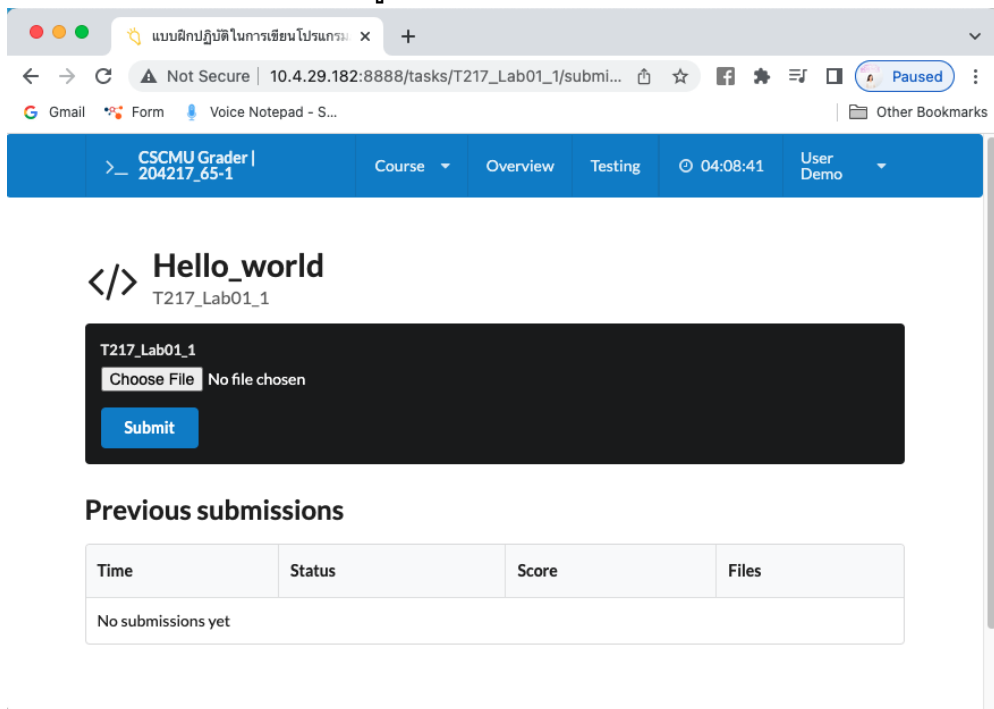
แบบฝึกปฏิบัติในการเขียนโปรแกรม ×
+
Not Secure | 10.4.29.182:8888/tasks/T217_Lab01_1/submi...
Paused
Gmail Form Voice Notepad - S...
Other Bookmarks

>_ CSCMU Grader | 204217_65-1
Course
Overview
Testing
04:08:41
User Demo

</> Hello_world
T217_Lab01_1

T217_Lab01_1
Choose File No file chosen
Submit

Previous submissions

| Time | Status | Score | Files |
|---|---|---|---|
| No submissions yet | | | |